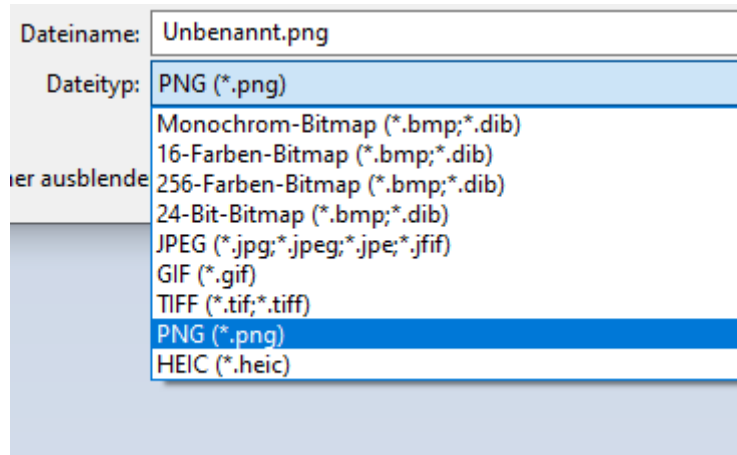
Dateiname: Unbenannt.png

Dateityp: PNG (*.png)

Monochrom-Bitmap (*.bmp;*.dib)
16-Farben-Bitmap (*.bmp;*.dib)
256-Farben-Bitmap (*.bmp;*.dib)
24-Bit-Bitmap (*.bmp;*.dib)
JPEG (*.jpg;*.jpeg;*.jpe;*.jfif)
GIF (*.gif)
TIFF (*.tif;*.tiff)
PNG (*.png)
HEIC (*.heic)

er ausblende